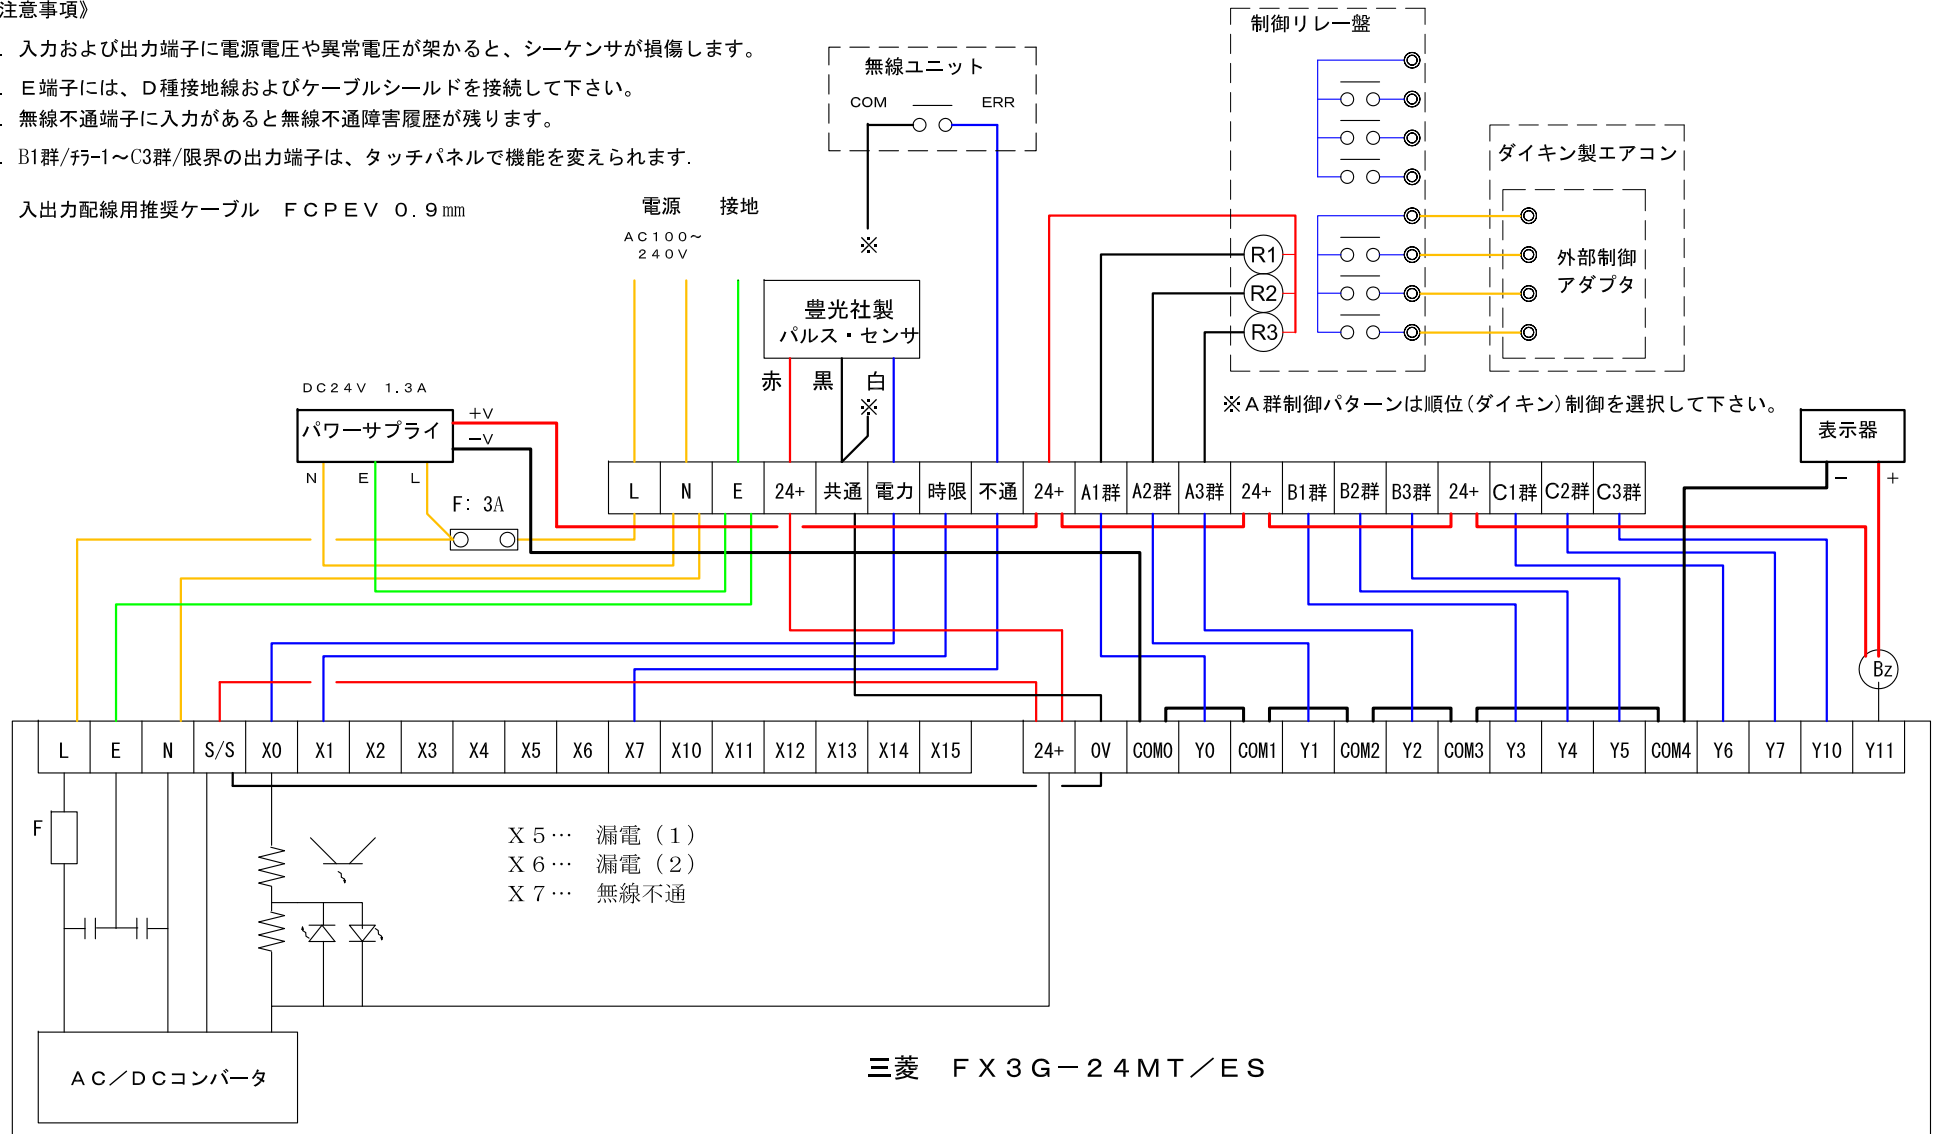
注意事項》

. 入力および出力端子に電源電圧や異常電圧が架かると、シーケンサが損傷します。

. Ｅ端子には、Ｄ種接地線およびケーブルシールドを接続して下さい。

. 無線不通端子に入力があると無線不通障害履歴が残ります。

. B1群/ﾁﾗｰ1～C3群/限界の出力端子は、タッチパネルで機能を変えられます.

入出力配線用推奨ケーブル　ＦＣＰＥＶ ０.９mm

無線ユニット
COM
ERR
※

制御リレー盤
R1
R2
R3

ダイキン製エアコン
外部制御
アダプタ

電源
ＡＣ１００～２４０Ｖ
接地

豊光社製
パルス・センサ
赤
黒
白
※

※Ａ群制御パターンは順位(ダイキン)制御を選択して下さい。

ＤＣ２４Ｖ　１.３Ａ
パワーサプライ
+V
−V
N
E
L
F: 3A

表示器
−
+
Bz

| L | N | E | 24+ | 共通 | 電力 | 時限 | 不通 | 24+ | A1群 | A2群 | A3群 | 24+ | B1群 | B2群 | B3群 | 24+ | C1群 | C2群 | C3群 |
|---|---|---|---|---|---|---|---|---|---|---|---|---|---|---|---|---|---|---|---|

| L | E | N | S/S | X0 | X1 | X2 | X3 | X4 | X5 | X6 | X7 | X10 | X11 | X12 | X13 | X14 | X15 | 24+ | 0V | COM0 | Y0 | COM1 | Y1 | COM2 | Y2 | COM3 | Y3 | Y4 | Y5 | COM4 | Y6 | Y7 | Y10 | Y11 |
|---|---|---|---|---|---|---|---|---|---|---|---|---|---|---|---|---|---|---|---|---|---|---|---|---|---|---|---|---|---|---|---|---|---|---|

F

Ｘ５… 漏電（１）
Ｘ６… 漏電（２）
Ｘ７… 無線不通

ＡＣ／ＤＣコンバータ

三菱　ＦＸ３Ｇ－２４ＭＴ／ＥＳ